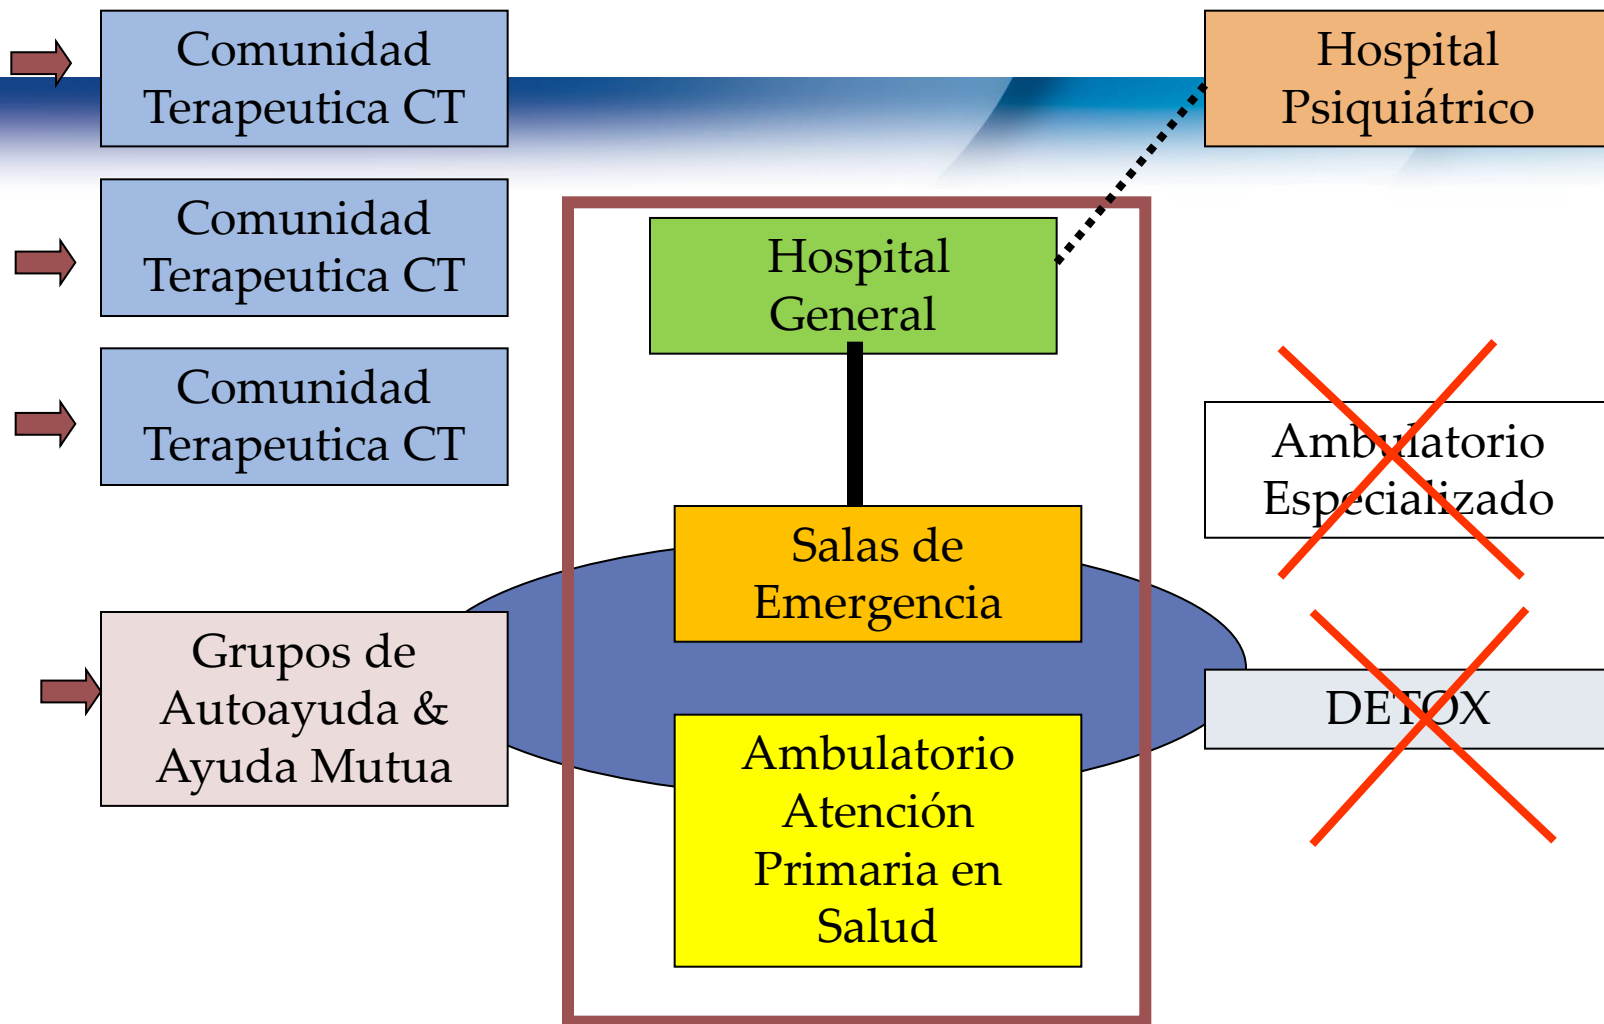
Comunidad Terapeutica CT

Hospital Psiquiátrico

Comunidad Terapeutica CT

Hospital General

Comunidad Terapeutica CT

Ambulatorio Especializado

Salas de Emergencia

Grupos de Autoayuda & Ayuda Mutua

DETOX

Ambulatorio Atención Primaria en Salud